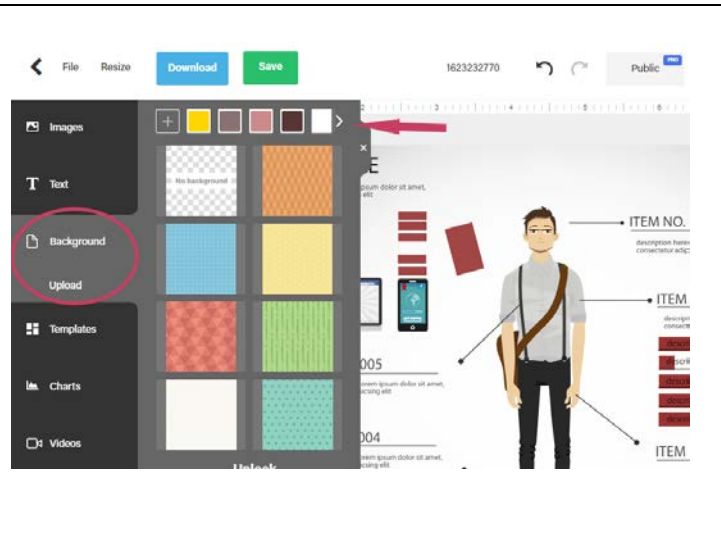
File Resize Download Save 1623232770 Public PRO

Images

Text

Background

Upload

Templates

Charts

Videos

No background

Unlock

E
ipsum dolor sit amet,
elit

ITEM NO.
description here
consectetur adip

ITEM
descrip
consect

005
orem ipsum dolor sit amet,
piscing elit

004
orem ipsum dolor sit amet,
piscing elit

ITEM